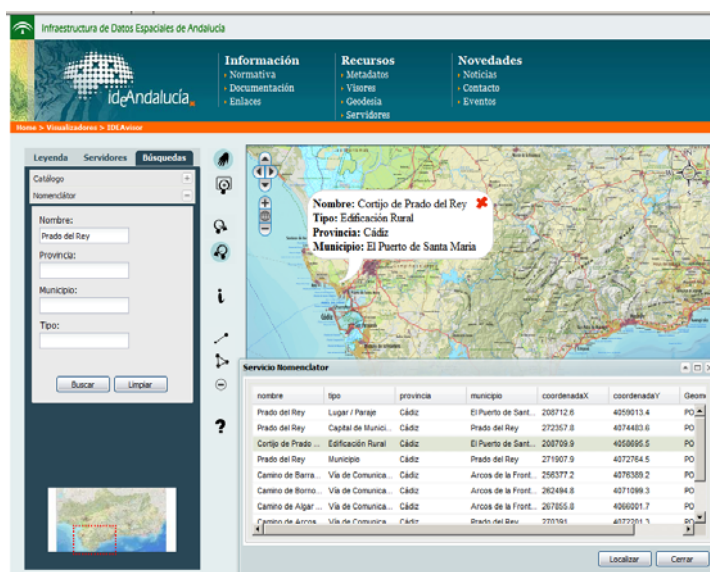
Infraestructura de Datos Espaciales de Andalucía

ideAndalucía

Información
Normativa
Documentación
Enlaces

Recursos
Metadatos
Visores
Geodesia
Servidores

Novedades
Noticias
Contacto
Eventos

Home > Visualizadores > IDEAvisor

Leyenda Servidores Búsquedas

Catálogo
Nomenclátor

Nombre:
Prado del Rey
Provincia:
Municipio:
Tipo:

Buscar Limpiar

Nombre: Cortijo de Prado del Rey
Tipo: Edificación Rural
Provincia: Cádiz
Municipio: El Puerto de Santa María

Servicio Nomenclátor

| nombre | tipo | provincia | municipio | coordenadaX | coordenadaY | Geom |
|---|---|---|---|---|---|---|
| Prado del Rey | Lugar / Paraje | Cádiz | El Puerto de Sant... | 208712.6 | 4059013.4 | PO |
| Prado del Rey | Capital de Munici... | Cádiz | Prado del Rey | 272357.8 | 4074483.6 | PO |
| Cortijo de Prado ... | Edificación Rural | Cádiz | El Puerto de Sant... | 208709.9 | 4058696.5 | PO |
| Prado del Rey | Municipio | Cádiz | Prado del Rey | 271907.9 | 4072764.5 | PO |
| Camino de Barra... | Vía de Comunica... | Cádiz | Arcos de la Front... | 256377.2 | 4076389.2 | PO |
| Camino de Borno... | Vía de Comunica... | Cádiz | Arcos de la Front... | 262494.8 | 4071099.3 | PO |
| Camino de Algar ... | Vía de Comunica... | Cádiz | Arcos de la Front... | 267855.8 | 4066001.7 | PO |
| Camino de Arcos ... | Vía de Comunica... | Cádiz | Prado del Rey | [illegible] | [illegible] | PO |

Localizar Cerrar